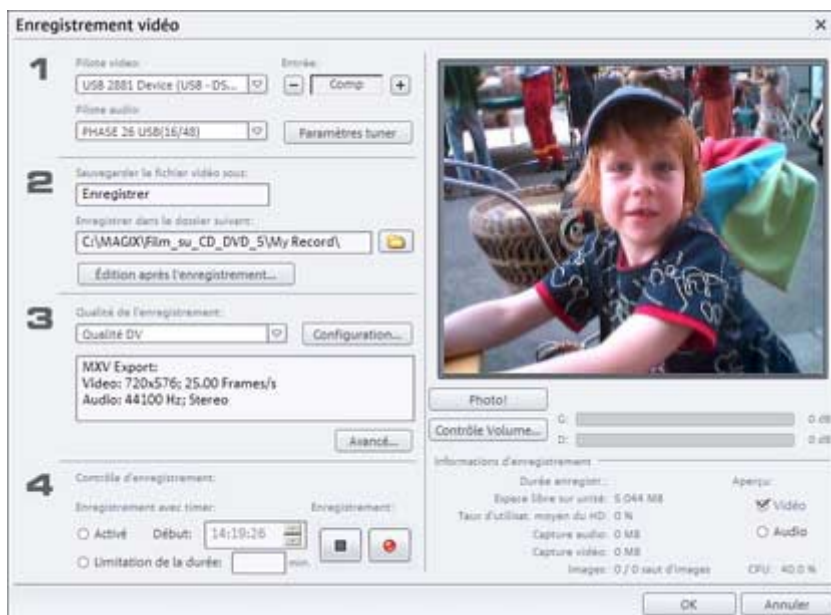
Enregistrement vidéo ×

1

Pilote vidéo:
USB 2881 Device (USB - DS...
Entrée:
Comp
Pilote audio:
PHASE 26 USB(16/48)
Paramètres tuner

2

Sauvegarder le fichier vidéo sous:
Enregistrer
Enregistrer dans le dossier suivant:
C:\MAGIX\Film_su_CD_DVD_5\My Record\
Édition après l'enregistrement...

3

Qualité de l'enregistrement:
Qualité DV
Configuration...
MXV Export:
Video: 720x576; 25.00 Frames/s
Audio: 44100 Hz; Stereo
Avancé...

4

Contrôle d'enregistrement:
Enregistrement avec timer:
Enregistrement:
Activé Début: 14:19:26
Limitation de la durée: min.

Photo!
Contrôle Volume...
G: 0 dB
D: 0 dB

Informations d'enregistrement
Durée enregistr.:
Espace libre sur unité: 5 044 MB
Taux d'utilisat. moyen du HD: 0 %
Capture audio: 0 MB
Capture vidéo: 0 MB
Images: 0 / 0 saut d'images
Aperçu:
Vidéo
Audio
CPU: 40.0 %

OK
Annuler